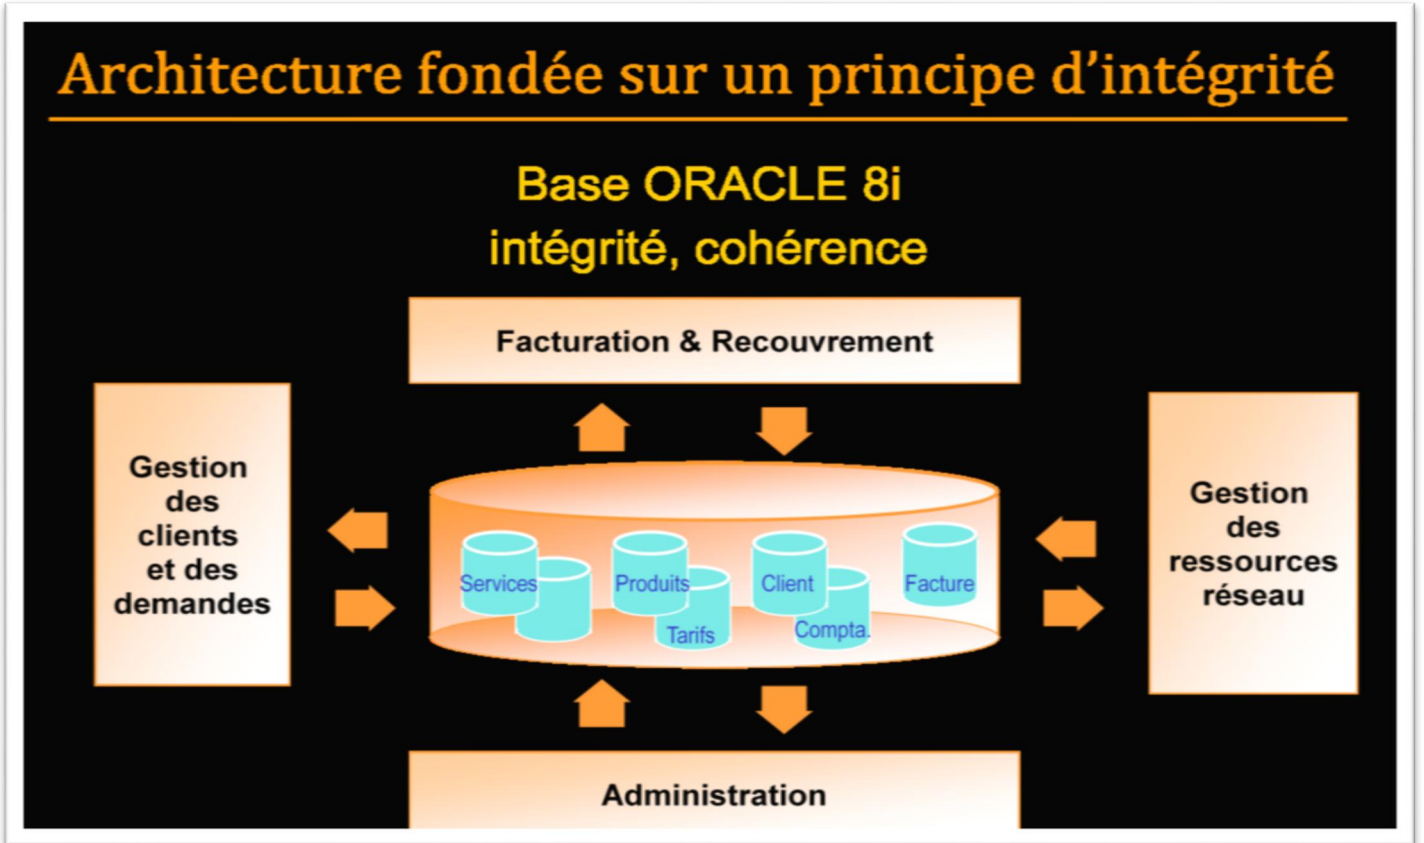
Architecture fondée sur un principe d'intégrité

Base ORACLE 8i
intégrité, cohérence

Facturation & Recouvrement

Gestion des clients et des demandes

Services
Produits
Tarifs
Client
Compta.
Facture

Gestion des ressources réseau

Administration